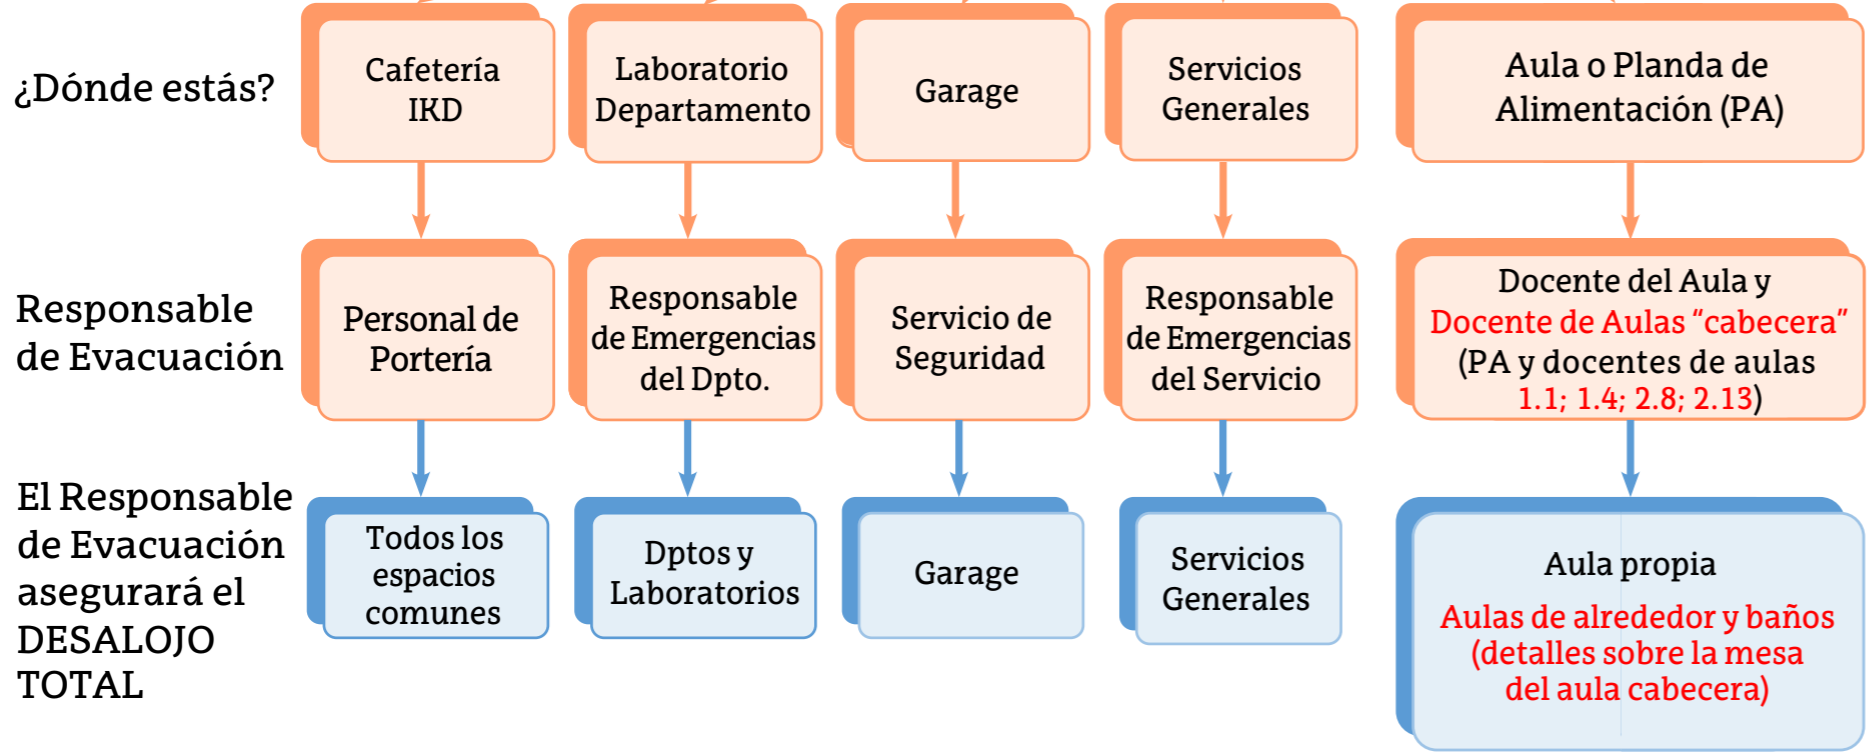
¿Dónde estás?

Cafetería IKD

Laboratorio Departamento

Garage

Servicios Generales

Aula o Planda de Alimentación (PA)

Responsable de Evacuación

Personal de Portería

Responsable de Emergencias del Dpto.

Servicio de Seguridad

Responsable de Emergencias del Servicio

Docente del Aula y Docente de Aulas “cabecera” (PA y docentes de aulas 1.1; 1.4; 2.8; 2.13)

El Responsable de Evacuación asegurará el DESALOJO TOTAL

Todos los espacios comunes

Dptos y Laboratorios

Garage

Servicios Generales

Aula propia

Aulas de alrededor y baños (detalles sobre la mesa del aula cabecera)